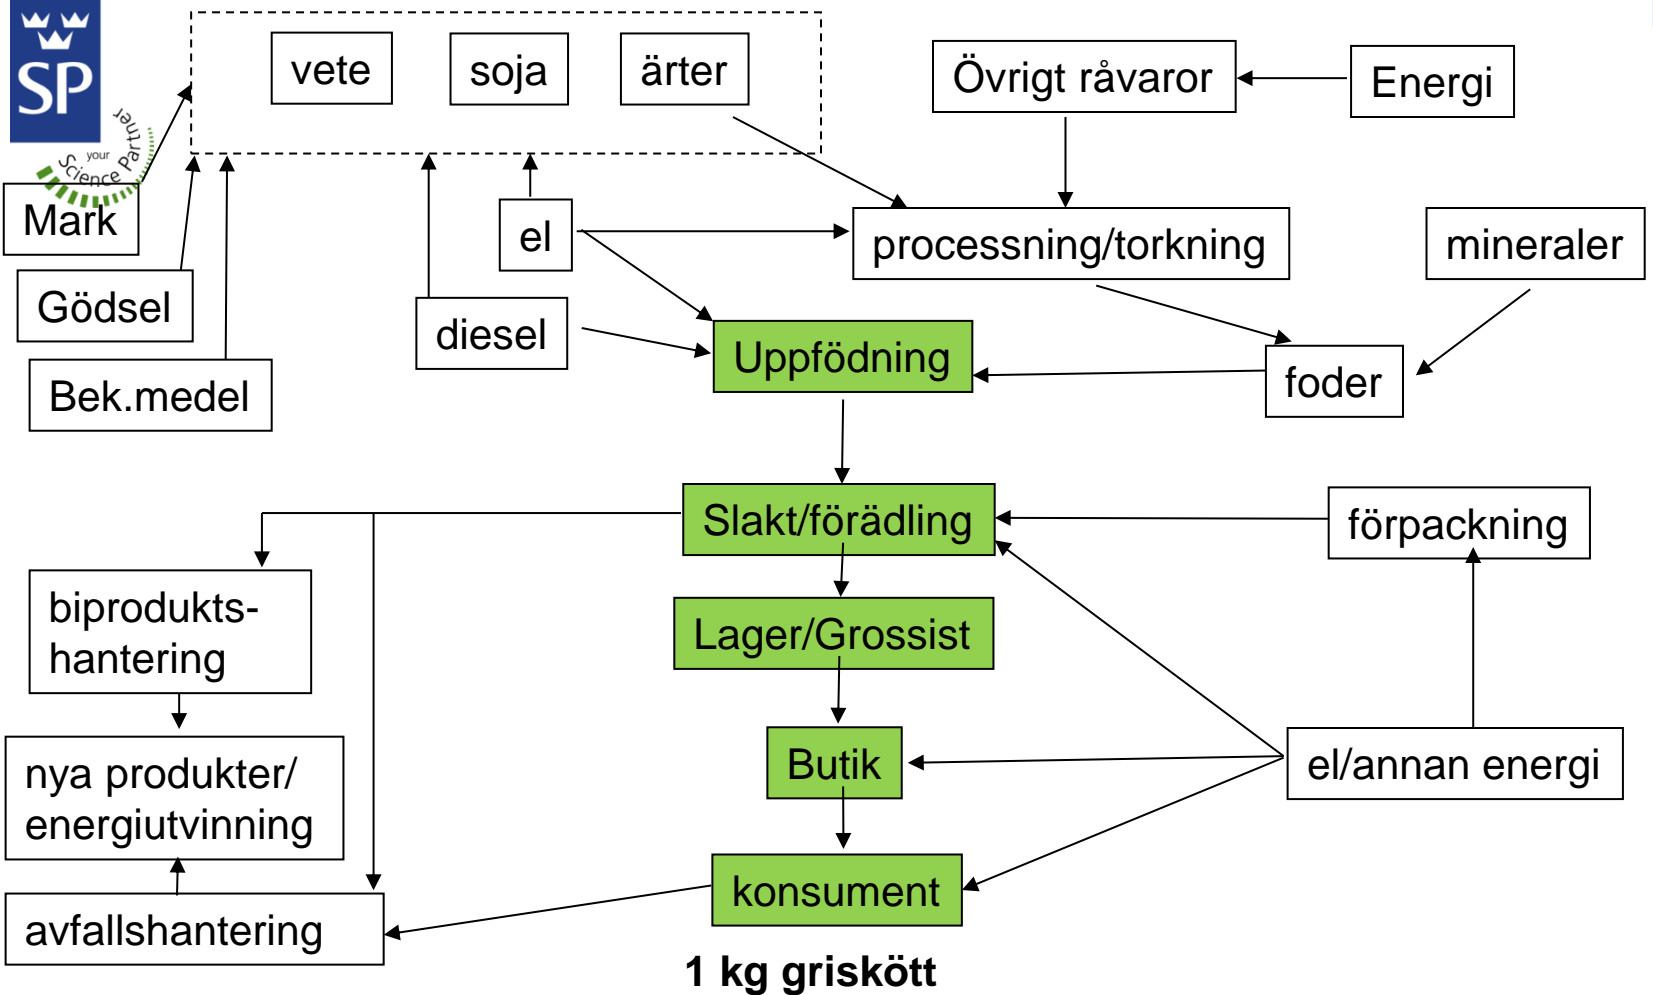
SP
your Science Partner

vete
soja
ärter
Övrigt råvaror
Energi
Mark
el
processning/torkning
mineraler
Gödsel
diesel
Uppfödning
foder
Bek.medel
Slakt/förädling
förpackning
biprodukts-hantering
Lager/Grossist
nya produkter/ energiutvinning
Butik
el/annan energi
konsument
avfallshantering
1 kg griskött